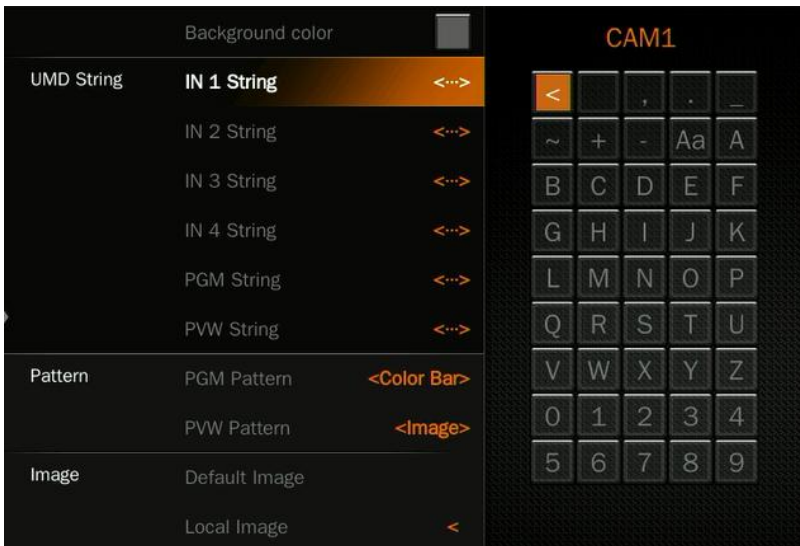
Background color

UMD String
IN 1 String <···>
IN 2 String <···>
IN 3 String <···>
IN 4 String <···>
PGM String <···>
PVW String <···>

Pattern
PGM Pattern <Color Bar>
PVW Pattern <Image>

Image
Default Image
Local Image <

CAM1

| < | | , | . | _ |
|---|---|---|---|---|
| ~ | + | - | Aa | A |
| B | C | D | E | F |
| G | H | I | J | K |
| L | M | N | O | P |
| Q | R | S | T | U |
| V | W | X | Y | Z |
| 0 | 1 | 2 | 3 | 4 |
| 5 | 6 | 7 | 8 | 9 |